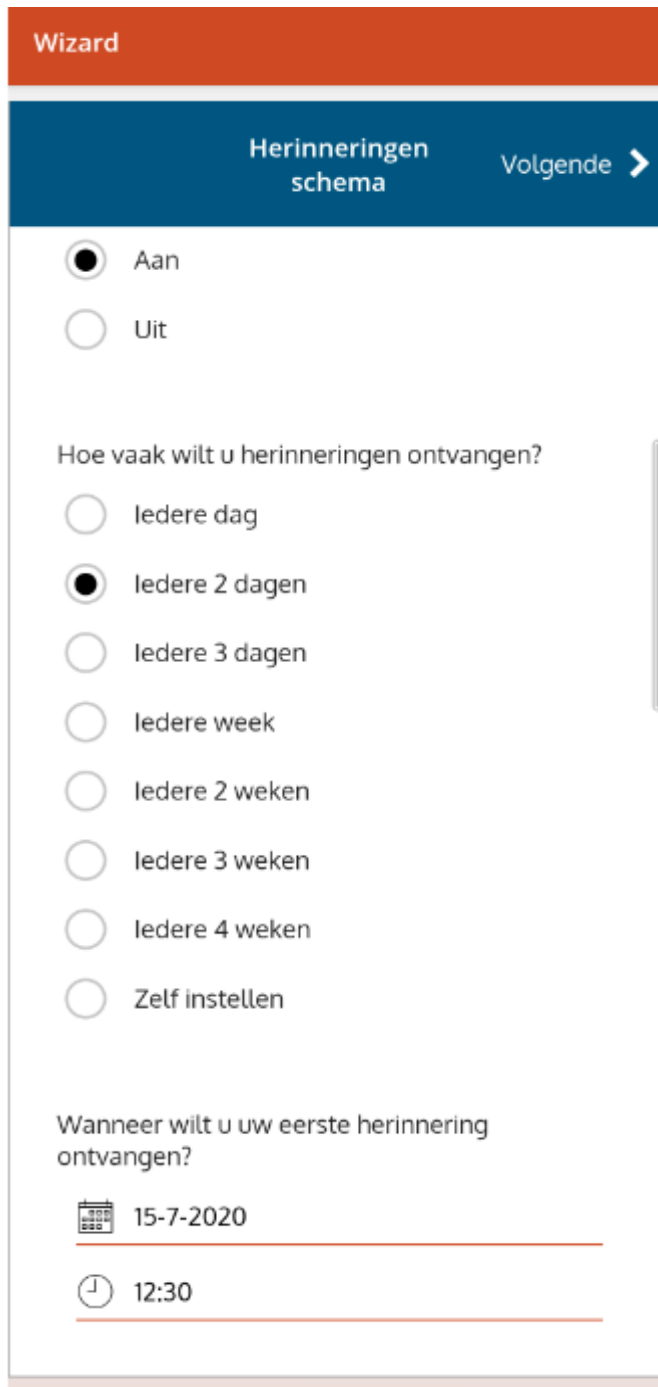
Wizard

Herinneringen schema

Volgende

Aan

Uit

Hoe vaak wilt u herinneringen ontvangen?

Iedere dag

Iedere 2 dagen

Iedere 3 dagen

Iedere week

Iedere 2 weken

Iedere 3 weken

Iedere 4 weken

Zelf instellen

Wanneer wilt u uw eerste herinnering ontvangen?

15-7-2020

12:30